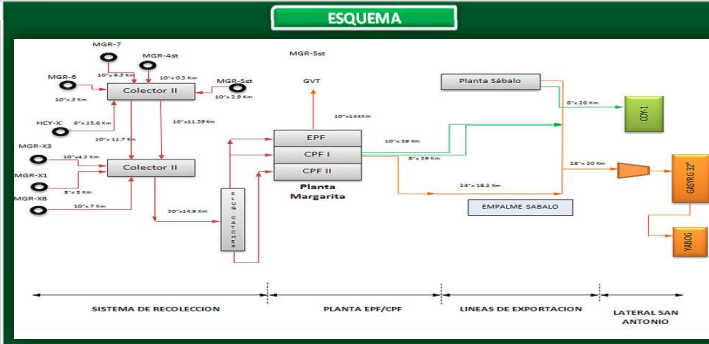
ESQUEMA

MGR-7
MGR-4st
MGR-6
10"x 9.7 Km
10"x 0.3 Km
MGR-5st
10"x 3 Km
Colector II
10"x 2.9 Km
HCY-X
8"x 15.6 Km
10"x 11.7 Km
10"x11.39 Km
MGR-X3
10"x4.3 Km
MGR-X1
Colector II
8"x 5 Km
MGR-X8
10"x 7 Km
20"x14.9 Km
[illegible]

MGR-5st
GVT
10"x144 Km
EPF
CPF I
CPF II
Planta Margarita
10"x 39 Km
8"x 39 Km

Planta Sábalo
8"x 26 Km
CCY-1
28"x 20 Km
GASYRG 32"
24"x 18.2 Km
EMPALME SABALO
YABOG

SISTEMA DE RECOLECCION
PLANTA EPF/CPF
LINEAS DE EXPORTACION
LATERAL SAN ANTONIO